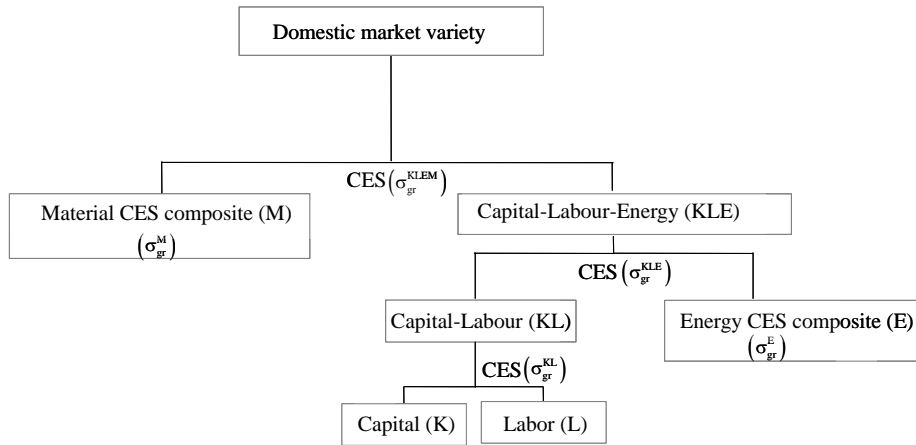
Domestic market variety

CES$\left(\sigma_{gr}^{KLEM}\right)$

Material CES composite (M)
$\left(\sigma_{gr}^{M}\right)$

Capital-Labour-Energy (KLE)

CES$\left(\sigma_{gr}^{KLE}\right)$

Capital-Labour (KL)

Energy CES composite (E)
$\left(\sigma_{gr}^{E}\right)$

CES$\left(\sigma_{gr}^{KL}\right)$

Capital (K)

Labor (L)